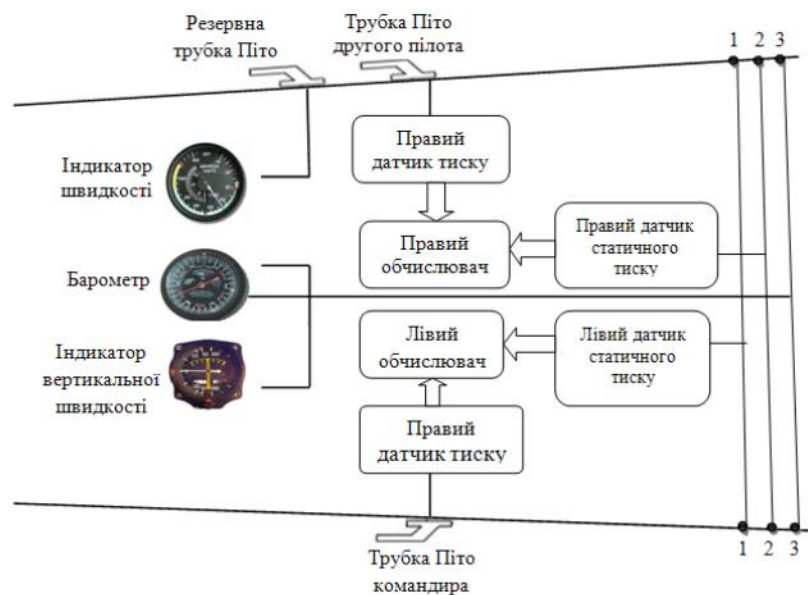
Резервна трубка Піто

Трубка Піто другого пілота

1 2 3

Індикатор швидкості

Правий датчик тиску

Правий обчислювач

Правий датчик статичного тиску

Барометр

Індикатор вертикальної швидкості

Лівий обчислювач

Лівий датчик статичного тиску

Правий датчик тиску

1 2 3

Трубка Піто командира